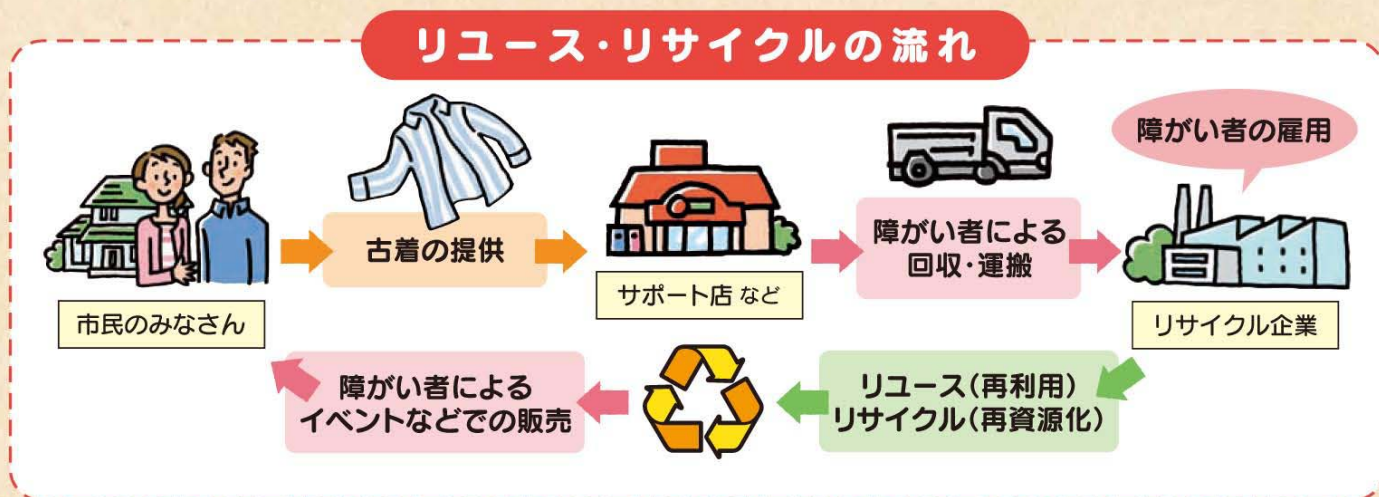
リユース・リサイクルの流れ

市民のみなさん

古着の提供

サポート店 など

障がい者による回収・運搬

障がい者の雇用

リサイクル企業

リユース（再利用）
リサイクル（再資源化）

障がい者による
イベントなどでの販売